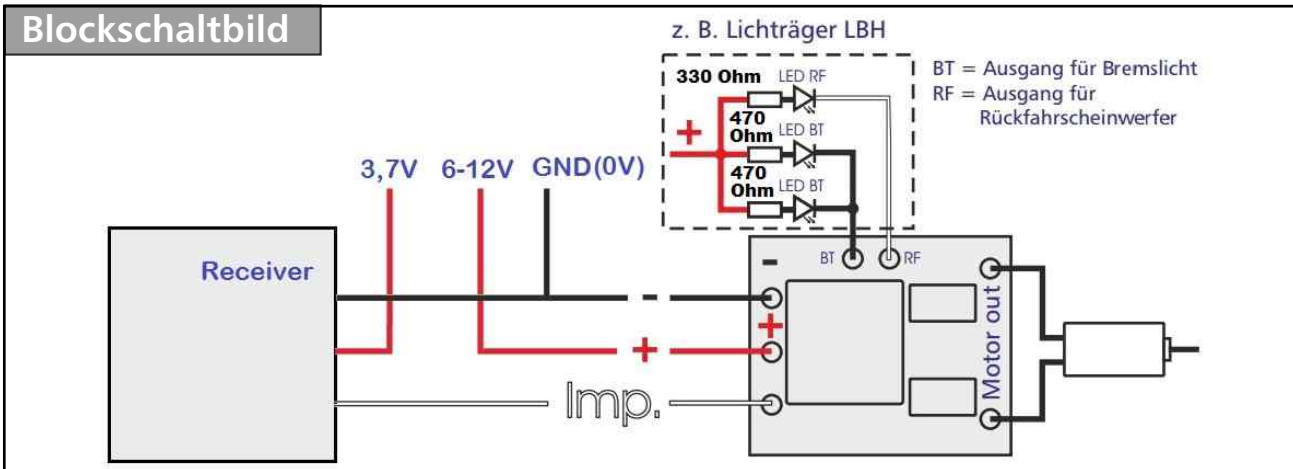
Blockschaltbild

z. B. Lichträger LBH

330 Ohm LED RF
470 Ohm LED BT
470 Ohm LED BT
+

BT = Ausgang für Bremslicht
RF = Ausgang für Rückfahrscheinwerfer

3,7V 6-12V GND(0V)

Receiver

BT RF

-
+
+

Imp.

Motor out